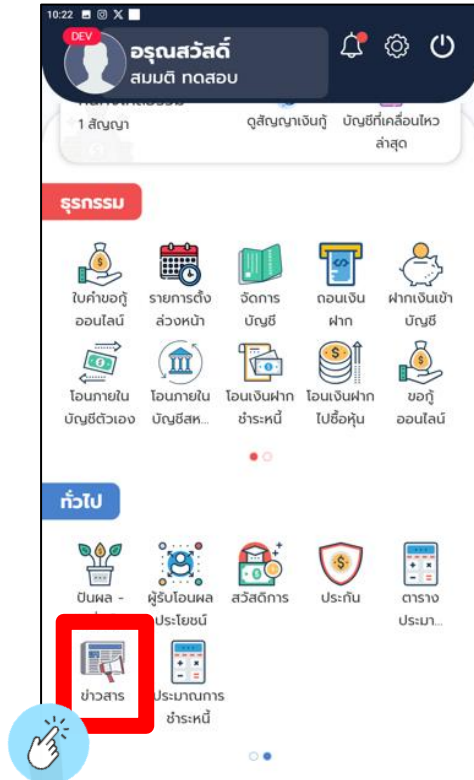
10:22

DEV

อรุณสวัสดิ์

สมมติ ทดสอบ

1 สัญญา

ดูสัญญาเงินกู้

บัญชีที่เคลื่อนไหวล่าสุด

ธุรกรรม

ใบคำขอกู้ออนไลน์

รายการตั้งล่วงหน้า

จัดการบัญชี

ถอนเงินฝาก

ฝากเงินเข้าบัญชี

โอนภายในบัญชีตัวเอง

โอนภายในบัญชีสห...

โอนเงินฝากชำระหนี้

โอนเงินฝากไปซื้อหุ้น

ขอกู้ออนไลน์

ทั่วไป

ปันผล - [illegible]

ผู้รับโอนผลประโยชน์

สวัสดิการ

ประกัน

ตารางประมา...

ข่าวสาร

ประมาณการชำระหนี้